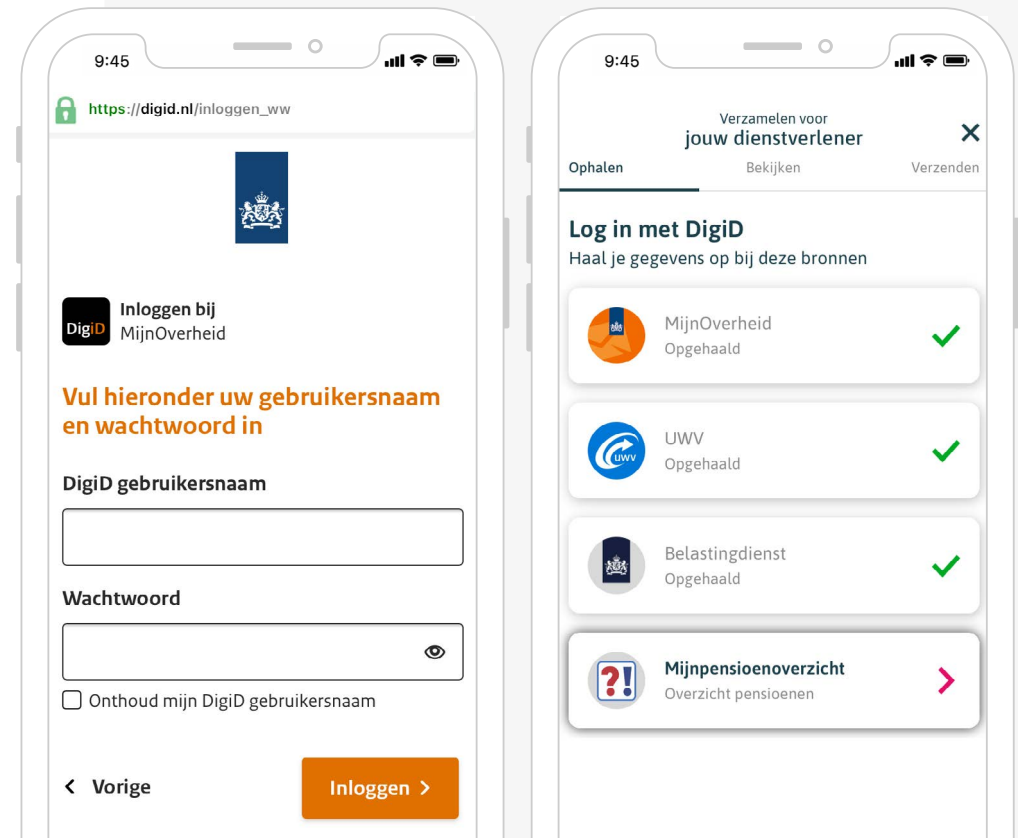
9:45

https://digid.nl/inloggen_ww

DigiD Inloggen bij MijnOverheid

Vul hieronder uw gebruikersnaam en wachtwoord in

DigiD gebruikersnaam

Wachtwoord

Onthoud mijn DigiD gebruikersnaam

< Vorige

Inloggen >

9:45

Verzamelen voor
jouw dienstverlener

Ophalen Bekijken Verzenden

Log in met DigiD
Haal je gegevens op bij deze bronnen

MijnOverheid
Opgehaald

UWV
Opgehaald

Belastingdienst
Opgehaald

?!
Mijnpensioenoverzicht
Overzicht pensioenen